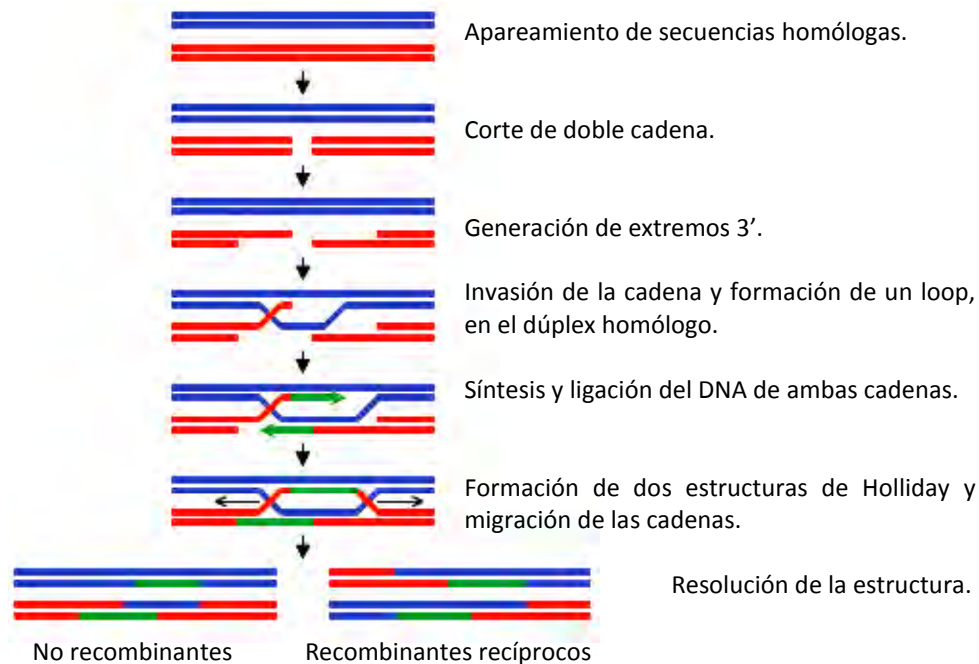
Apareamiento de secuencias homólogas.

Corte de doble cadena.

Generación de extremos 3'.

Invasión de la cadena y formación de un loop, en el dúplex homólogo.

Síntesis y ligación del DNA de ambas cadenas.

Formación de dos estructuras de Holliday y migración de las cadenas.

Resolución de la estructura.

No recombinantes

Recombinantes recíprocos